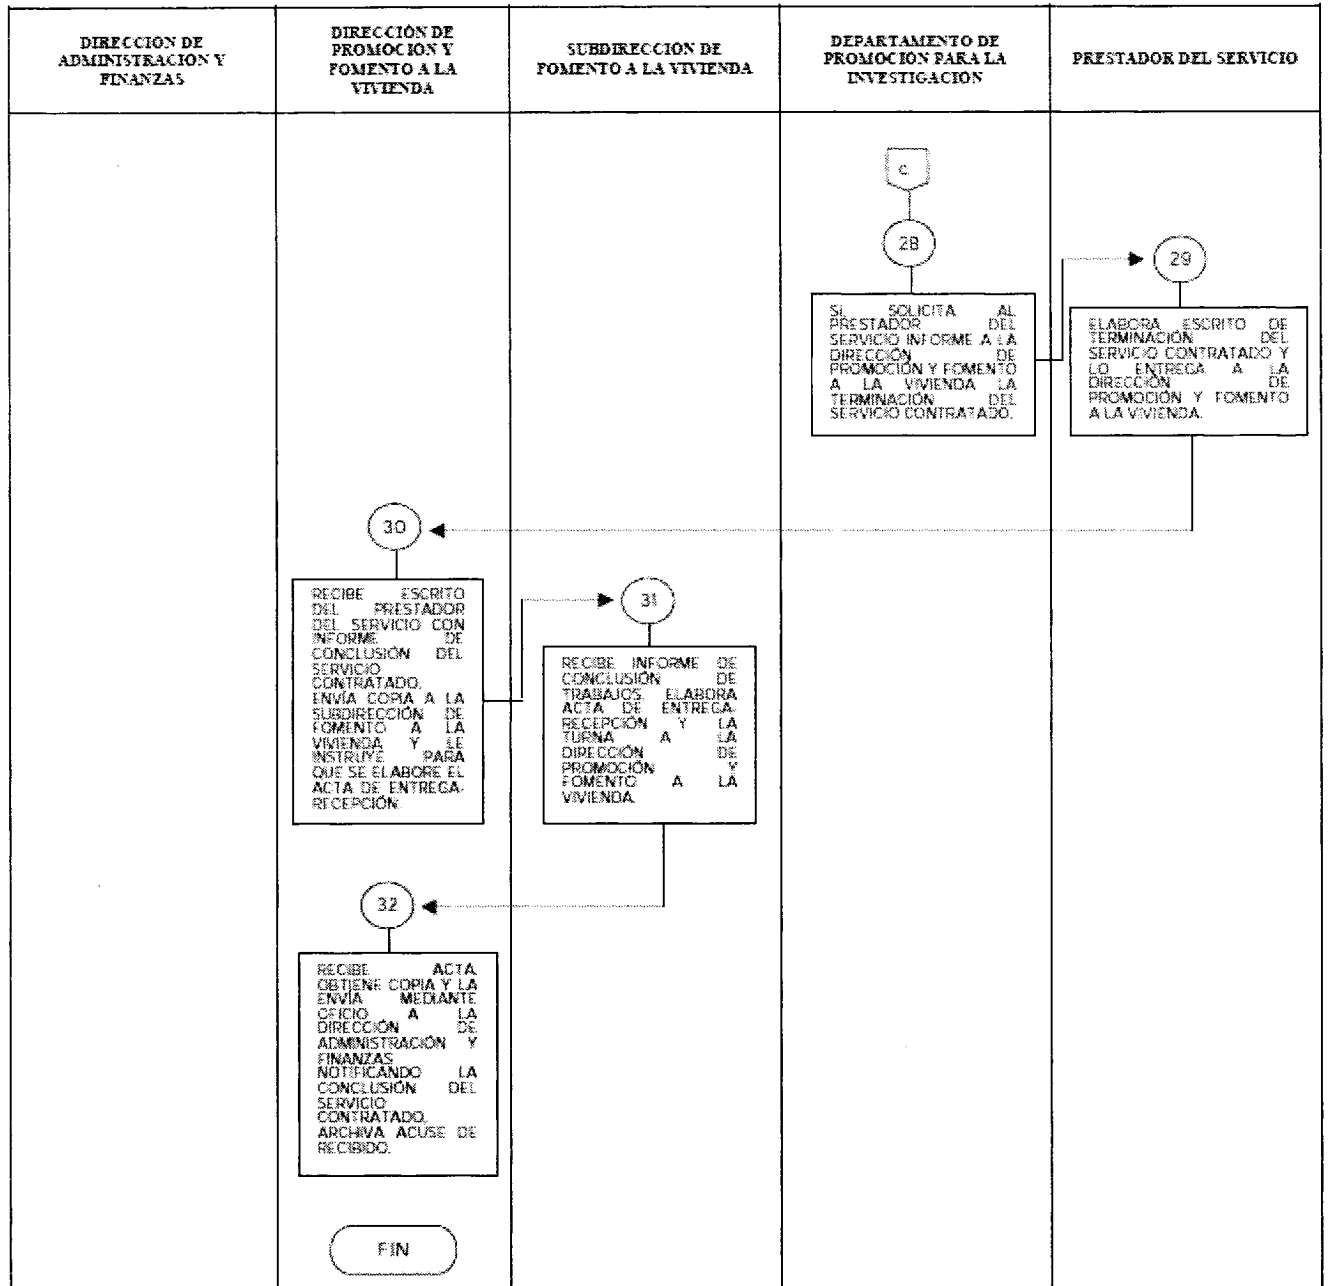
| DIRECCION DE ADMINISTRACION Y FINANZAS | DIRECCIÓN DE PROMOCION Y FOMENTO A LA VIVIENDA | SUBDIRECCION DE FOMENTO A LA VIVIENDA | DEPARTAMENTO DE PROMOCION PARA LA INVESTIGACION | PRESTADOR DEL SERVICIO |
|---|---|---|---|---|

C

28

SI SOLICITA AL PRESTADOR DEL SERVICIO INFORME A LA DIRECCIÓN DE PROMOCIÓN Y FOMENTO A LA VIVIENDA LA TERMINACIÓN DEL SERVICIO CONTRATADO.

29

ELABORA ESCRITO DE TERMINACIÓN DEL SERVICIO CONTRATADO Y LO ENTREGA A LA DIRECCIÓN DE PROMOCIÓN Y FOMENTO A LA VIVIENDA.

30

RECIBE ESCRITO DEL PRESTADOR DEL SERVICIO CON INFORME DE CONCLUSIÓN DEL SERVICIO CONTRATADO. ENVÍA COPIA A LA SUBDIRECCIÓN DE FOMENTO A LA VIVIENDA Y LE INSTRUYE PARA QUE SE ELABORE EL ACTA DE ENTREGA-RECEPCIÓN.

31

RECIBE INFORME DE CONCLUSIÓN DE TRABAJOS. ELABORA ACTA DE ENTREGA-RECEPCIÓN Y LA TURNA A LA DIRECCIÓN DE PROMOCIÓN Y FOMENTO A LA VIVIENDA.

32

RECIBE ACTA OBTIENE COPIA Y LA ENVÍA MEDIANTE OFICIO A LA DIRECCIÓN DE ADMINISTRACIÓN Y FINANZAS NOTIFICANDO LA CONCLUSIÓN DEL SERVICIO CONTRATADO. ARCHIVA ACUSE DE RECIBIDO.

FIN